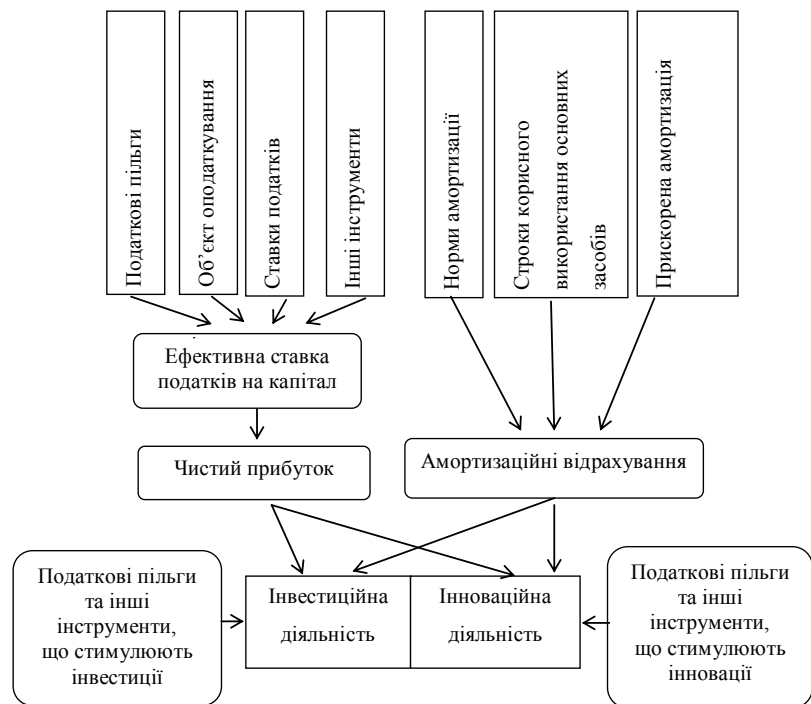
Податкові пільги

Об'єкт оподаткування

Ставки податків

Інші інструменти

Норми амортизації

Строки корисного використання основних засобів

Прискорена амортизація

Ефективна ставка податків на капітал

Чистий прибуток

Амортизаційні відрахування

Податкові пільги та інші інструменти, що стимулюють інвестиції

Інвестиційна діяльність

Інноваційна діяльність

Податкові пільги та інші інструменти, що стимулюють інновації